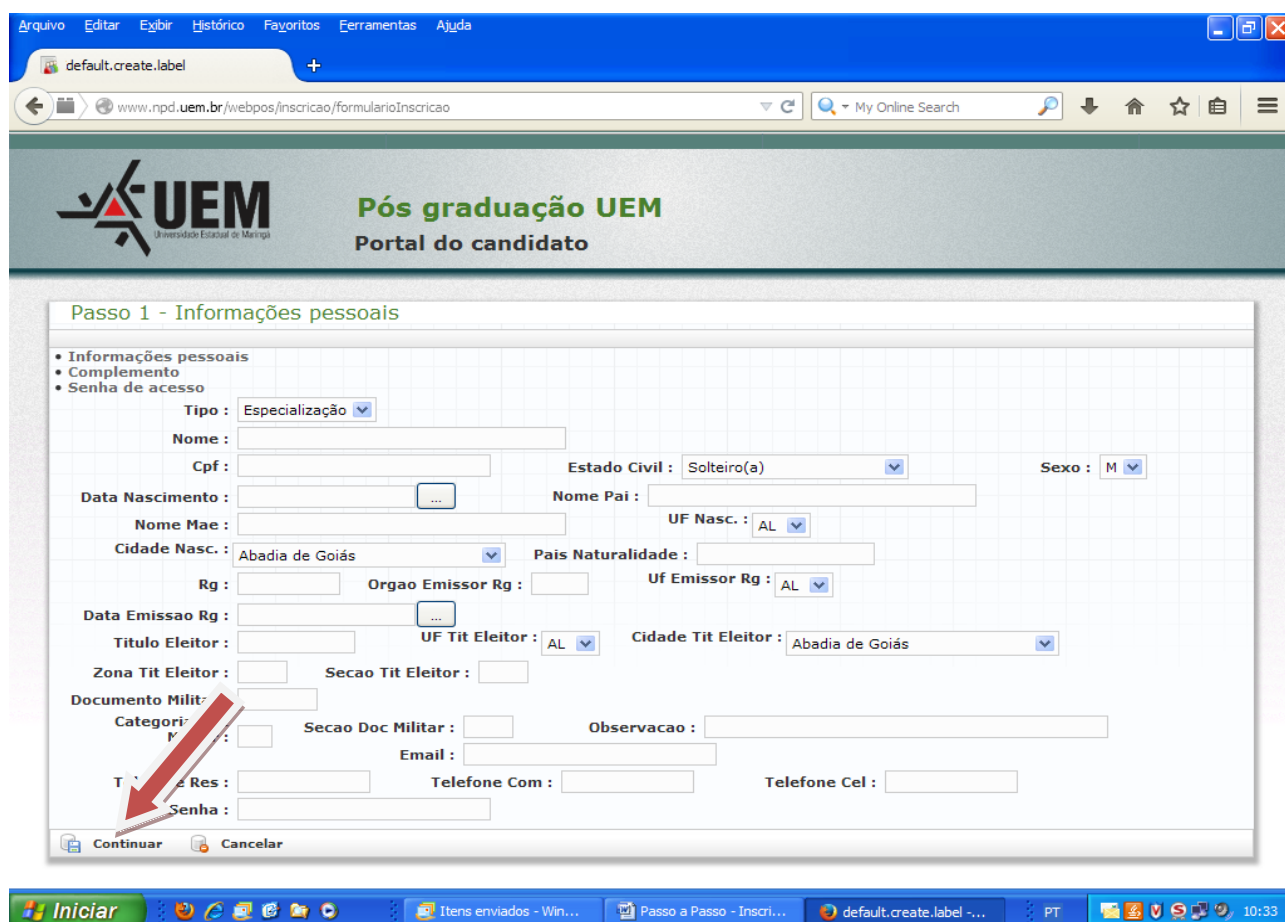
Arquivo Editar Exibir Histórico Favoritos Ferramentas Ajuda

default.create.label

www.npd.uem.br/webpos/inscricao/formularioInscricao

My Online Search

UEM
Universidade Estadual de Maringá

Pós graduação UEM
Portal do candidato

Passo 1 - Informações pessoais

• Informações pessoais
• Complemento
• Senha de acesso

Tipo : Especialização

Nome :

Cpf : Estado Civil : Solteiro(a) Sexo : M

Data Nascimento : ... Nome Pai :

Nome Mae : UF Nasc. : AL

Cidade Nasc. : Abadia de Goiás Pais Naturalidade :

Rg : Orgao Emissor Rg : Uf Emissor Rg : AL

Data Emissao Rg : ...

Titulo Eleitor : UF Tit Eleitor : AL Cidade Tit Eleitor : Abadia de Goiás

Zona Tit Eleitor : Secao Tit Eleitor :

Documento Milit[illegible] :

Categori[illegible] M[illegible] : Secao Doc Militar : Observacao :

Email :

T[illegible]e Res : Telefone Com : Telefone Cel :

Senha :

Continuar Cancelar

Iniciar Itens enviados - Win... Passo a Passo - Inscri... default.create.label -... PT 10:33